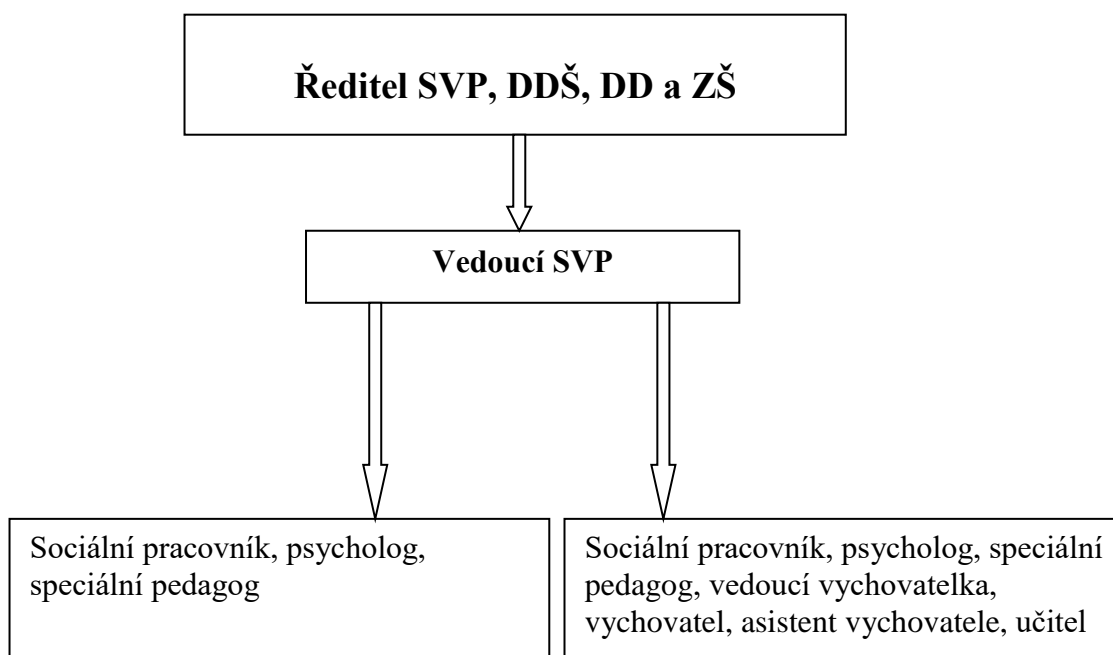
Ředitel SVP, DDŠ, DD a ZŠ

Vedoucí SVP

Sociální pracovník, psycholog, speciální pedagog

Sociální pracovník, psycholog, speciální pedagog, vedoucí vychovatelka, vychovatel, asistent vychovatele, učitel